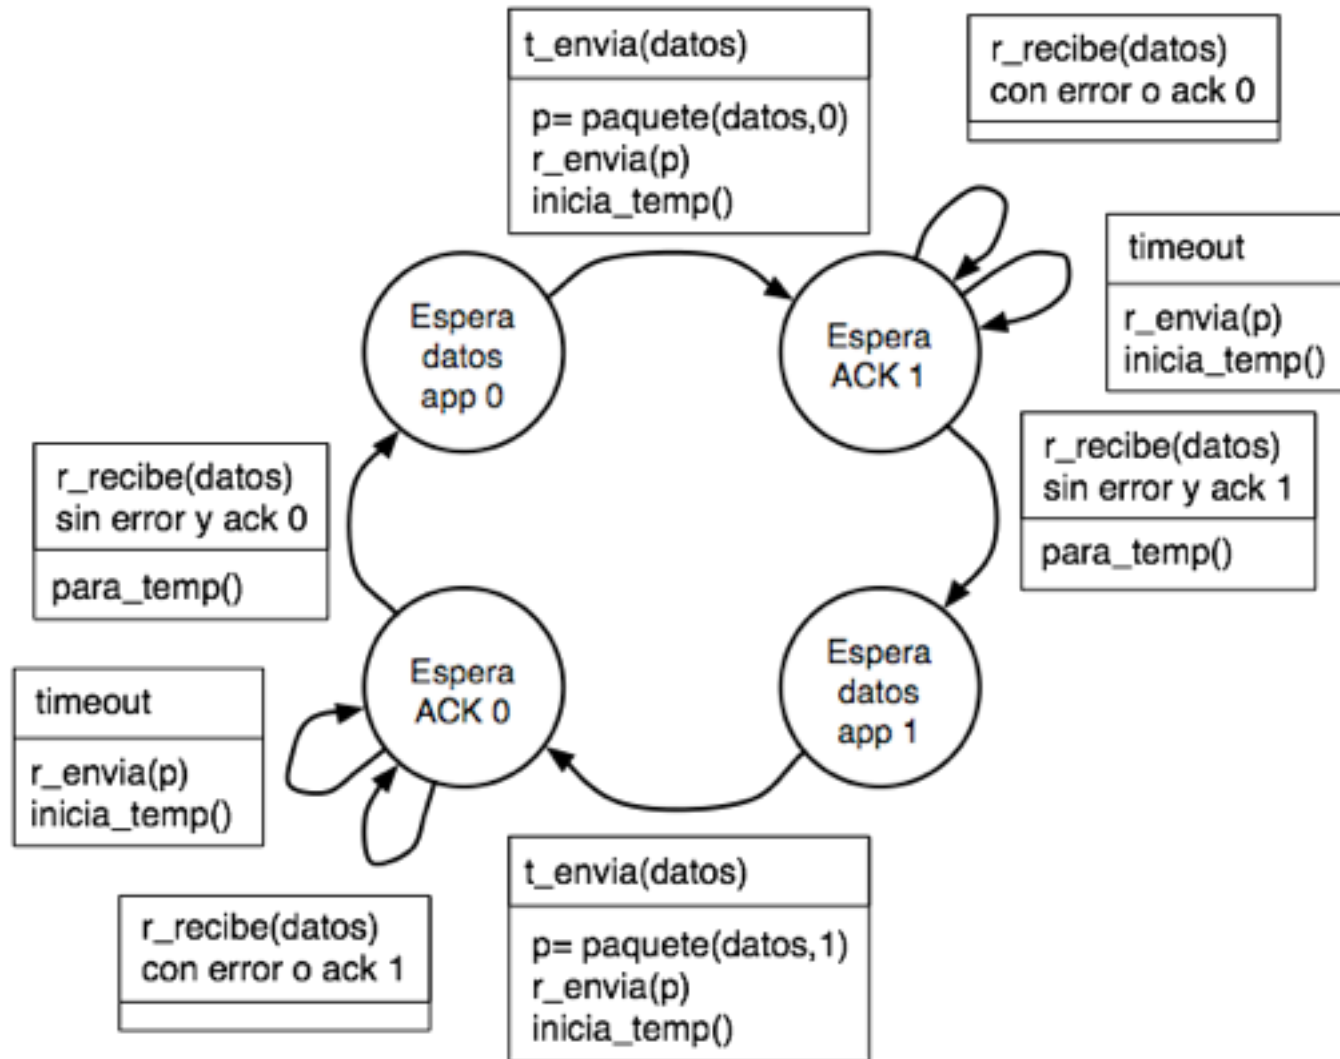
t_envia(datos)

p= paquete(datos,0)
r_envia(p)
inicia_temp()

r_recibe(datos)
con error o ack 0

timeout

r_envia(p)
inicia_temp()

Espera datos app 0

Espera ACK 1

r_recibe(datos)
sin error y ack 1

para_temp()

r_recibe(datos)
sin error y ack 0

para_temp()

timeout

r_envia(p)
inicia_temp()

Espera ACK 0

Espera datos app 1

r_recibe(datos)
con error o ack 1

t_envia(datos)

p= paquete(datos,1)
r_envia(p)
inicia_temp()